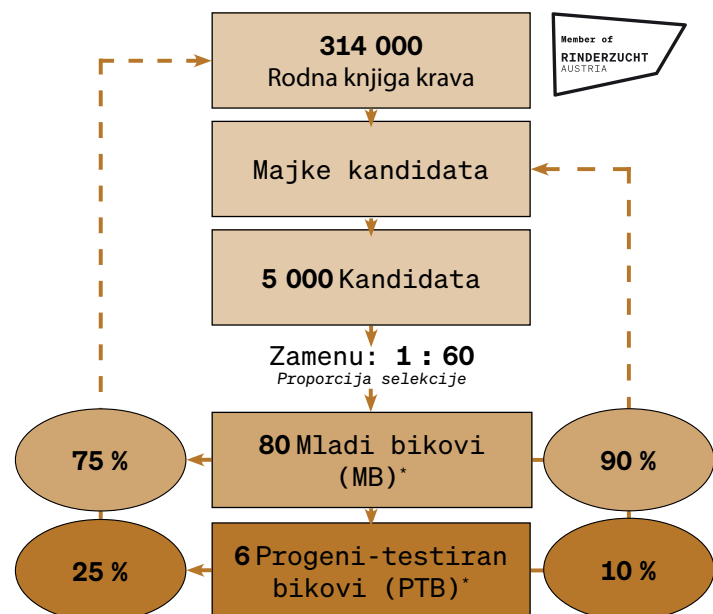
Member of
RINDERZUCHT
AUSTRIA

314 000
Rodna knjiga krava

Majke kandidata

5 000 Kandidata

Zamenu: 1 : 60
Proporcija selekcije

75 %

80 Mladi bikovi (MB)*

90 %

25 %

6 Progeni-testiran bikovi (PTB)*

10 %